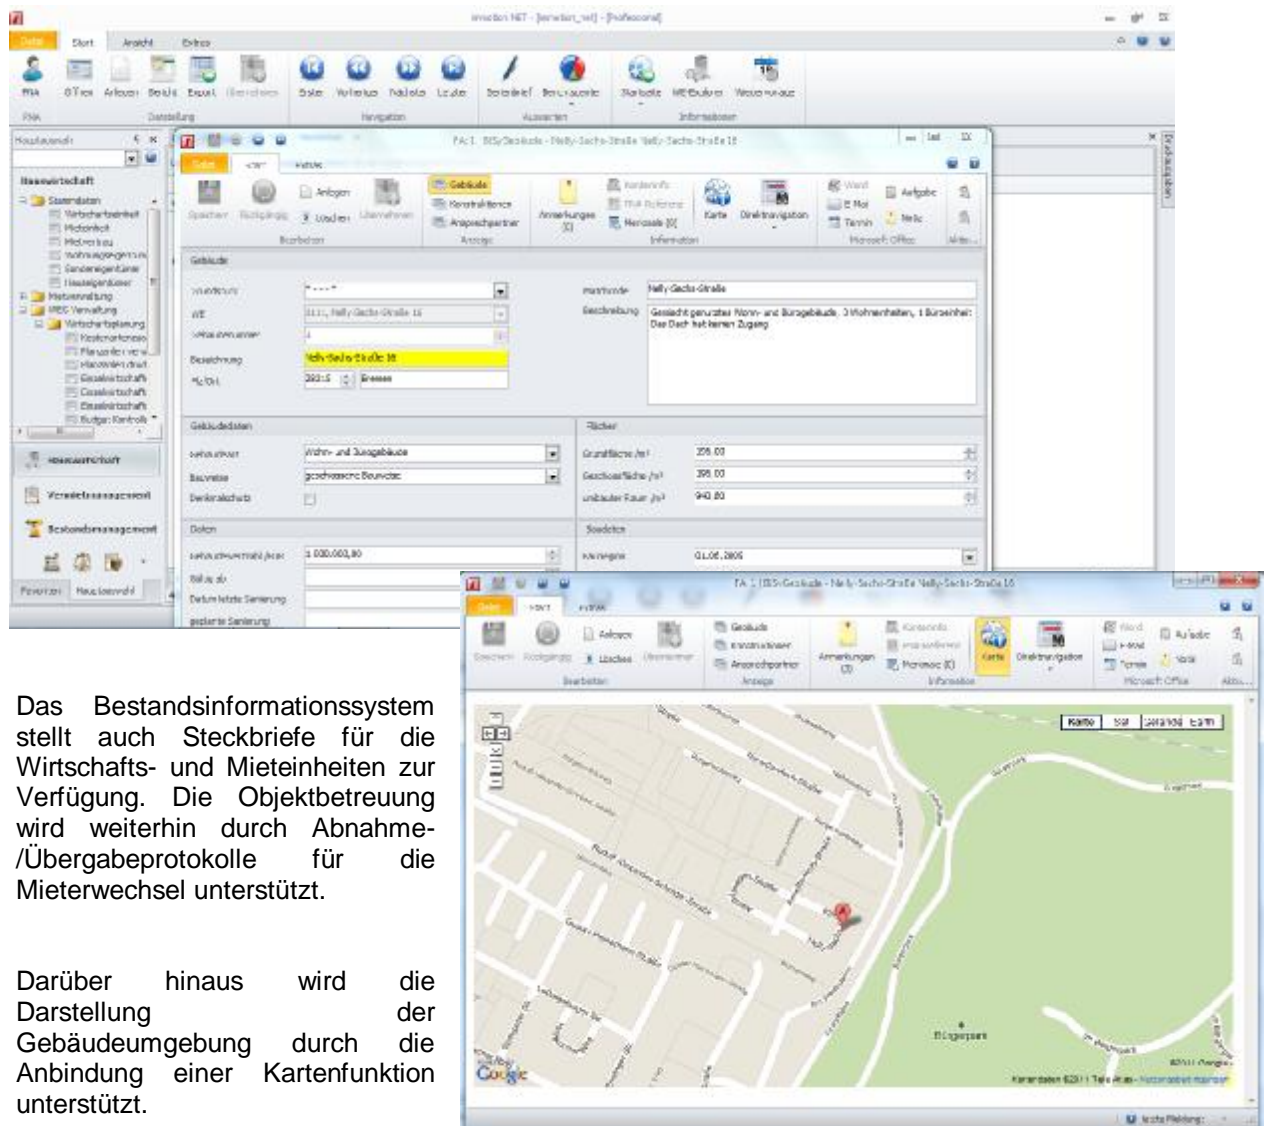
Das Bestandsinformationssystem stellt auch Steckbriefe für die Wirtschafts- und Mieteinheiten zur Verfügung. Die Objektbetreuung wird weiterhin durch Abnahme-/Übergabeprotokolle für die Mieterwechsel unterstützt.

Darüber hinaus wird die Darstellung der Gebäudeumgebung durch die Anbindung einer Kartenfunktion unterstützt.

Datei Start Ansicht Extras

Hausauswahl

Hauswirtschaft
Stammdaten
Wirtschaftseinheit
Mieteinheit
Mieterbau
Wohnungseigentum
Sondereigentümer
Hauseigentümer
Mietverwaltung
WEG Verwaltung
Wirtschaftsplanung

Hauswirtschaft
Verwaltermanagement
Bestandsmanagement

FA 1 BIS-Gebäude - Nelly-Sachs-Straße Nelly-Sachs-Straße 18

Speichern Rückgängig Anlegen Löschen Übernehmen Gebäude Konstruktionen Ansprechpartner Anmerkungen Karte Direktnavigation Word E-Mail Termin Aufgabe Notiz
Bearbeiten Anzeige Information Microsoft Office

Gebäude

Bezeichnung Nelly-Sachs-Straße 18
Straße Nelly-Sachs-Straße
Beschreibung Gesteckt genutztes Wohn- und Bürogebäude, 3 Wohneinheiten, 1 Büroeinheit. Das Dach hat keinen Zugang

Gebäudedaten
Wohn- und Bürogebäude
geschlossene Bauweise
Denkmalschutz

Flächen
Grundfläche /m² 356.00
Geschossfläche /m² 356.00
umbauter Raum /m³ 940.80

Daten
1.030.000,00
Datum letzte Sanierung
geplante Sanierung

Sonstiges
01.06.2005

FA 1 BIS-Gebäude - Nelly-Sachs-Straße Nelly-Sachs-Straße 18

Karte Sat Gelände Earth

Google
Kartendaten ©2011 Tele Atlas